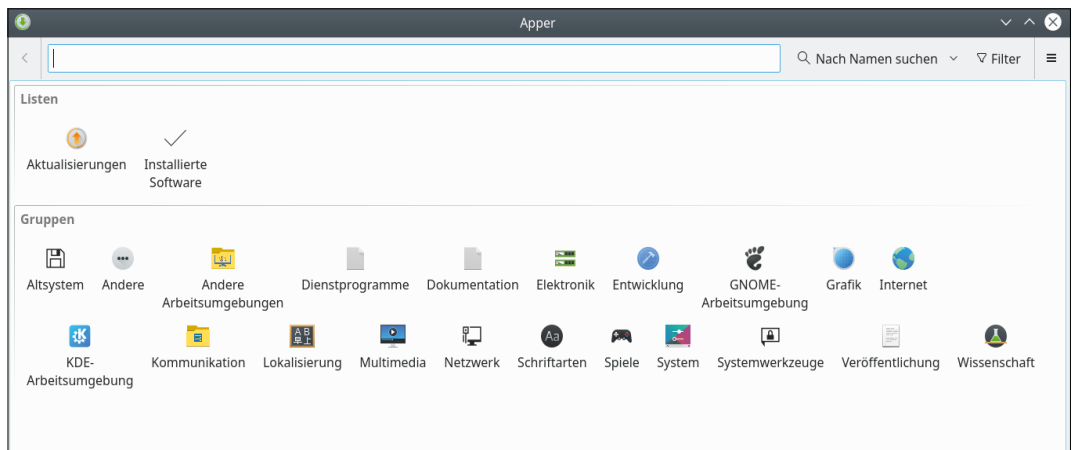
Apper

Nach Namen suchen
Filter

Listen

Aktualisierungen
Installierte Software

Gruppen

Altsystem
Andere
Andere Arbeitsumgebungen
Dienstprogramme
Dokumentation
Elektronik
Entwicklung
GNOME-Arbeitsumgebung
Grafik
Internet

KDE-Arbeitsumgebung
Kommunikation
Lokalisierung
Multimedia
Netzwerk
Schriftarten
Spiele
System
Systemwerkzeuge
Veröffentlichung
Wissenschaft